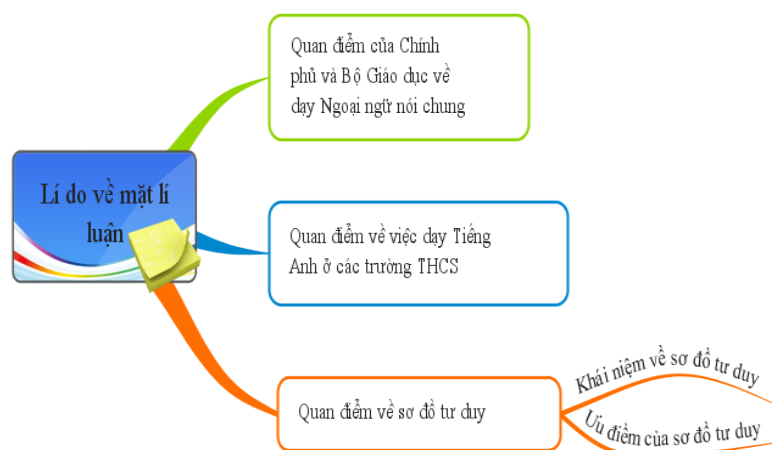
Lí do về mặt lí luận

Quan điểm của Chính phủ và Bộ Giáo dục về dạy Ngoại ngữ nói chung

Quan điểm về việc dạy Tiếng Anh ở các trường THCS

Quan điểm về sơ đồ tư duy

Khái niệm về sơ đồ tư duy

Ưu điểm của sơ đồ tư duy